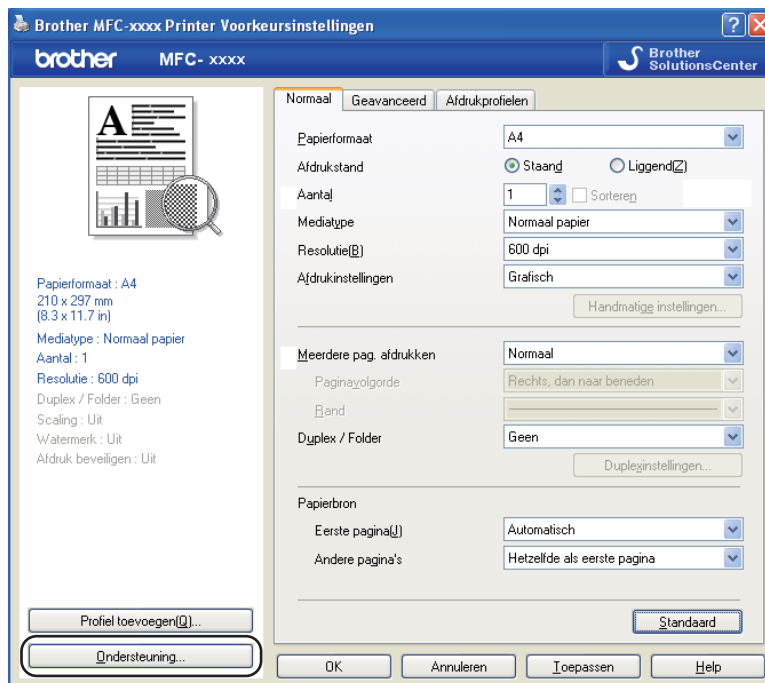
Brother MFC-xxxx Printer Voorkeursinstellingen

brother MFC- xxxx

Brother SolutionsCenter

Papierformaat : A4
210 x 297 mm
(8.3 x 11.7 in)
Mediatype : Normaal papier
Aantal : 1
Resolutie : 600 dpi
Duplex / Folder : Geen
Scaling : Uit
Watermerk : Uit
Afdruk beveiligen : Uit

Normaal | Geavanceerd | Afdrukprofielen

Papierformaat: A4
Afdrukstand: Staand / Liggend(Z)
Aantal: 1 Sorteren
Mediatype: Normaal papier
Resolutie(B): 600 dpi
Afdrukinstellingen: Grafisch
Handmatige instellingen...

Meerdere pag. afdrukken: Normaal
Paginavolgorde: Rechts, dan naar beneden
Rand
Duplex / Folder: Geen
Duplexinstellingen...

Papierbron
Eerste pagina(J): Automatisch
Andere pagina's: Hetzelfde als eerste pagina

Profiel toevoegen(Q)...
Ondersteuning...
Standaard

OK
Annuleren
Toepassen
Help